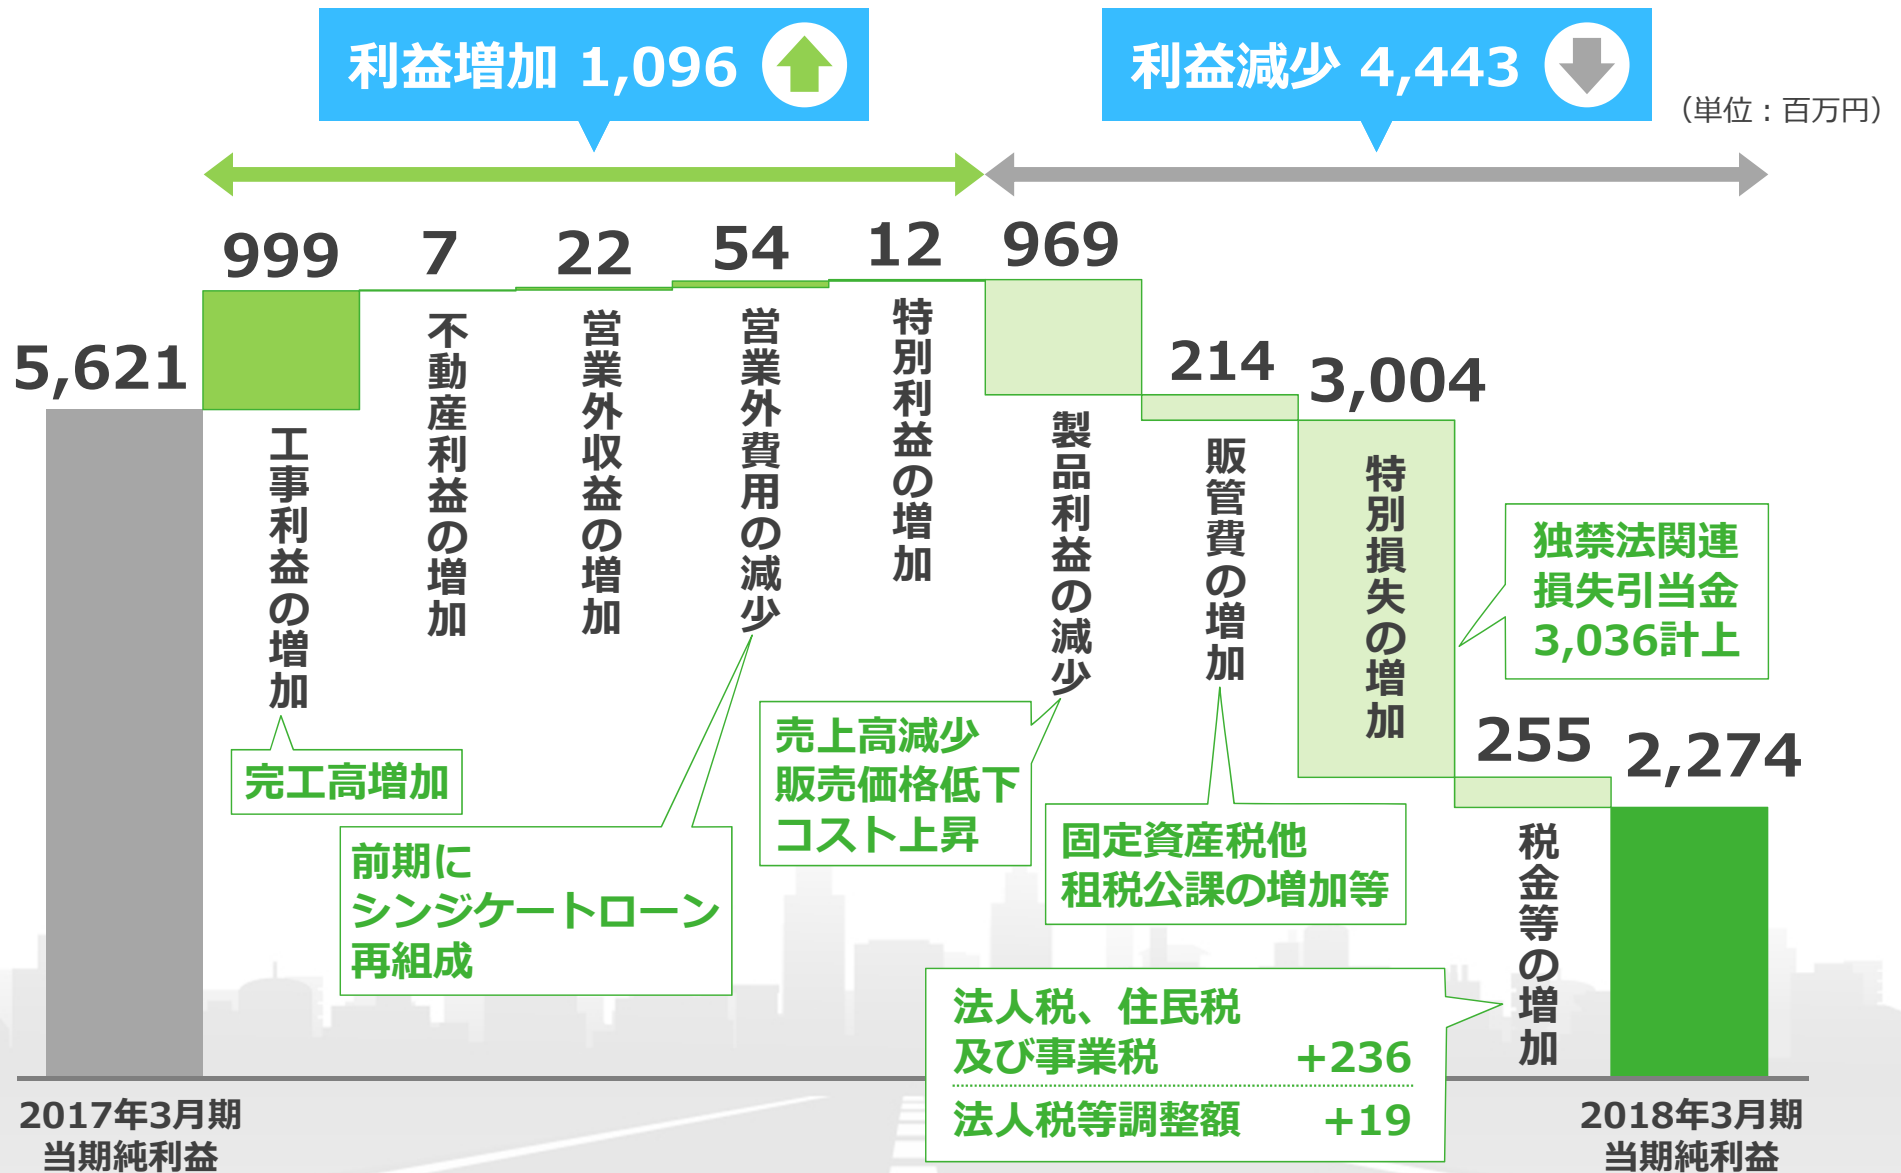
利益増加 1,096

利益減少 4,443

（単位：百万円）

5,621

999
工事利益の増加
完工高増加

7
不動産利益の増加

22
営業外収益の増加

54
営業外費用の減少
前期に
シンジケートローン
再組成

12
特別利益の増加

969
製品利益の減少
売上高減少
販売価格低下
コスト上昇

214
販管費の増加
固定資産税他
租税公課の増加等

3,004
特別損失の増加
独禁法関連
損失引当金
3,036計上

255
税金等の増加
法人税、住民税
及び事業税 +236
法人税等調整額 +19

2,274

2017年3月期
当期純利益

2018年3月期
当期純利益